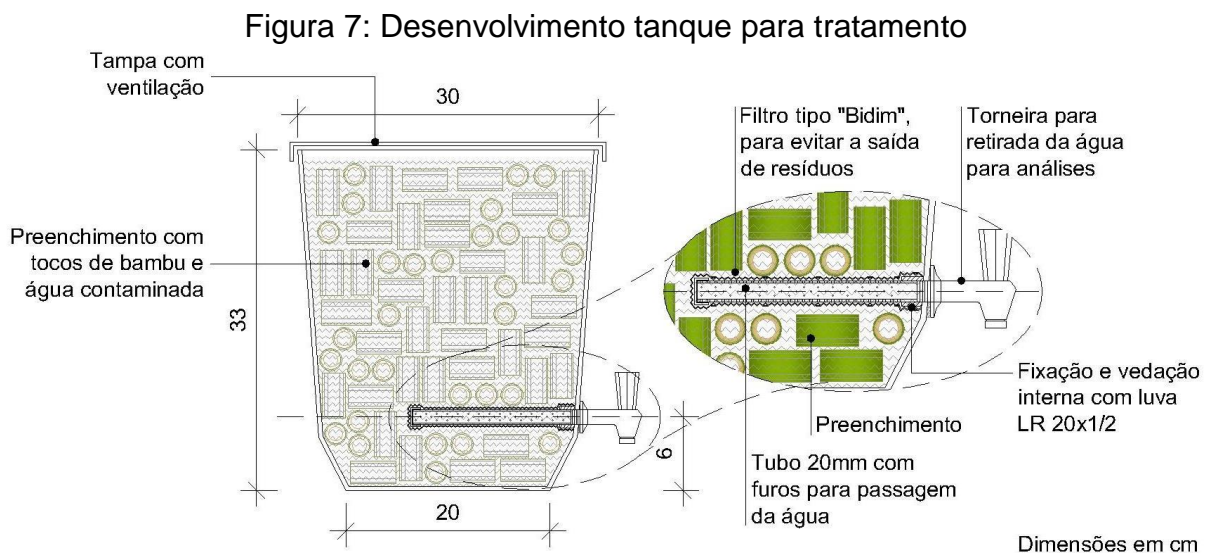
Figura 7: Desenvolvimento tanque para tratamento

Tampa com ventilação

30

Filtro tipo "Bidim", para evitar a saída de resíduos

Torneira para retirada da água para análises

Preenchimento com tocos de bambu e água contaminada

33

Fixação e vedação interna com luva LR 20x1/2

Preenchimento

6

Tubo 20mm com furos para passagem da água

20

Dimensões em cm